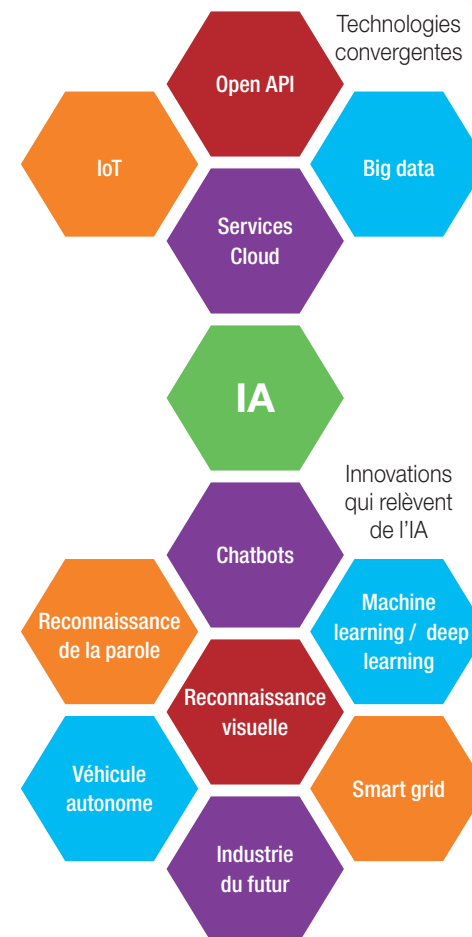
Technologies convergentes

Open API

IoT

Big data

Services Cloud

IA

Innovations qui relèvent de l'IA

Chatbots

Reconnaissance de la parole

Machine learning / deep learning

Reconnaissance visuelle

Véhicule autonome

Smart grid

Industrie du futur